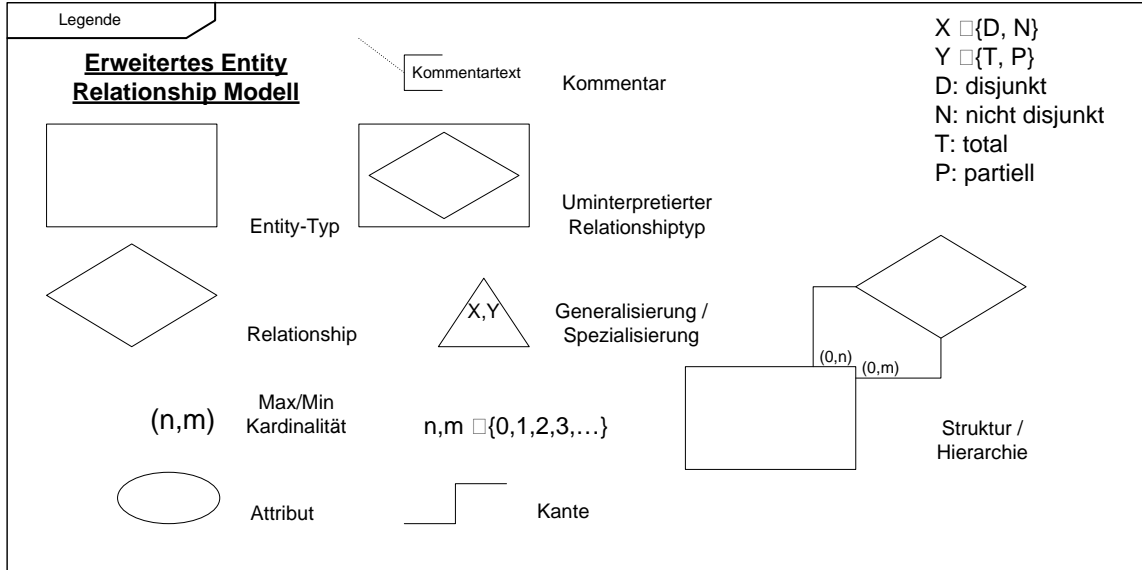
Legende

Erweitertes Entity Relationship Modell

Kommentartext

Kommentar

X □{D, N}
Y □{T, P}
D: disjunkt
N: nicht disjunkt
T: total
P: partiell

Entity-Typ

Uminterpretierter Relationshiptyp

X,Y

Relationship

Generalisierung / Spezialisierung

(0,n)

(0,m)

(n,m)

Max/Min Kardinalität

n,m □{0,1,2,3,…}

Struktur / Hierarchie

Attribut

Kante